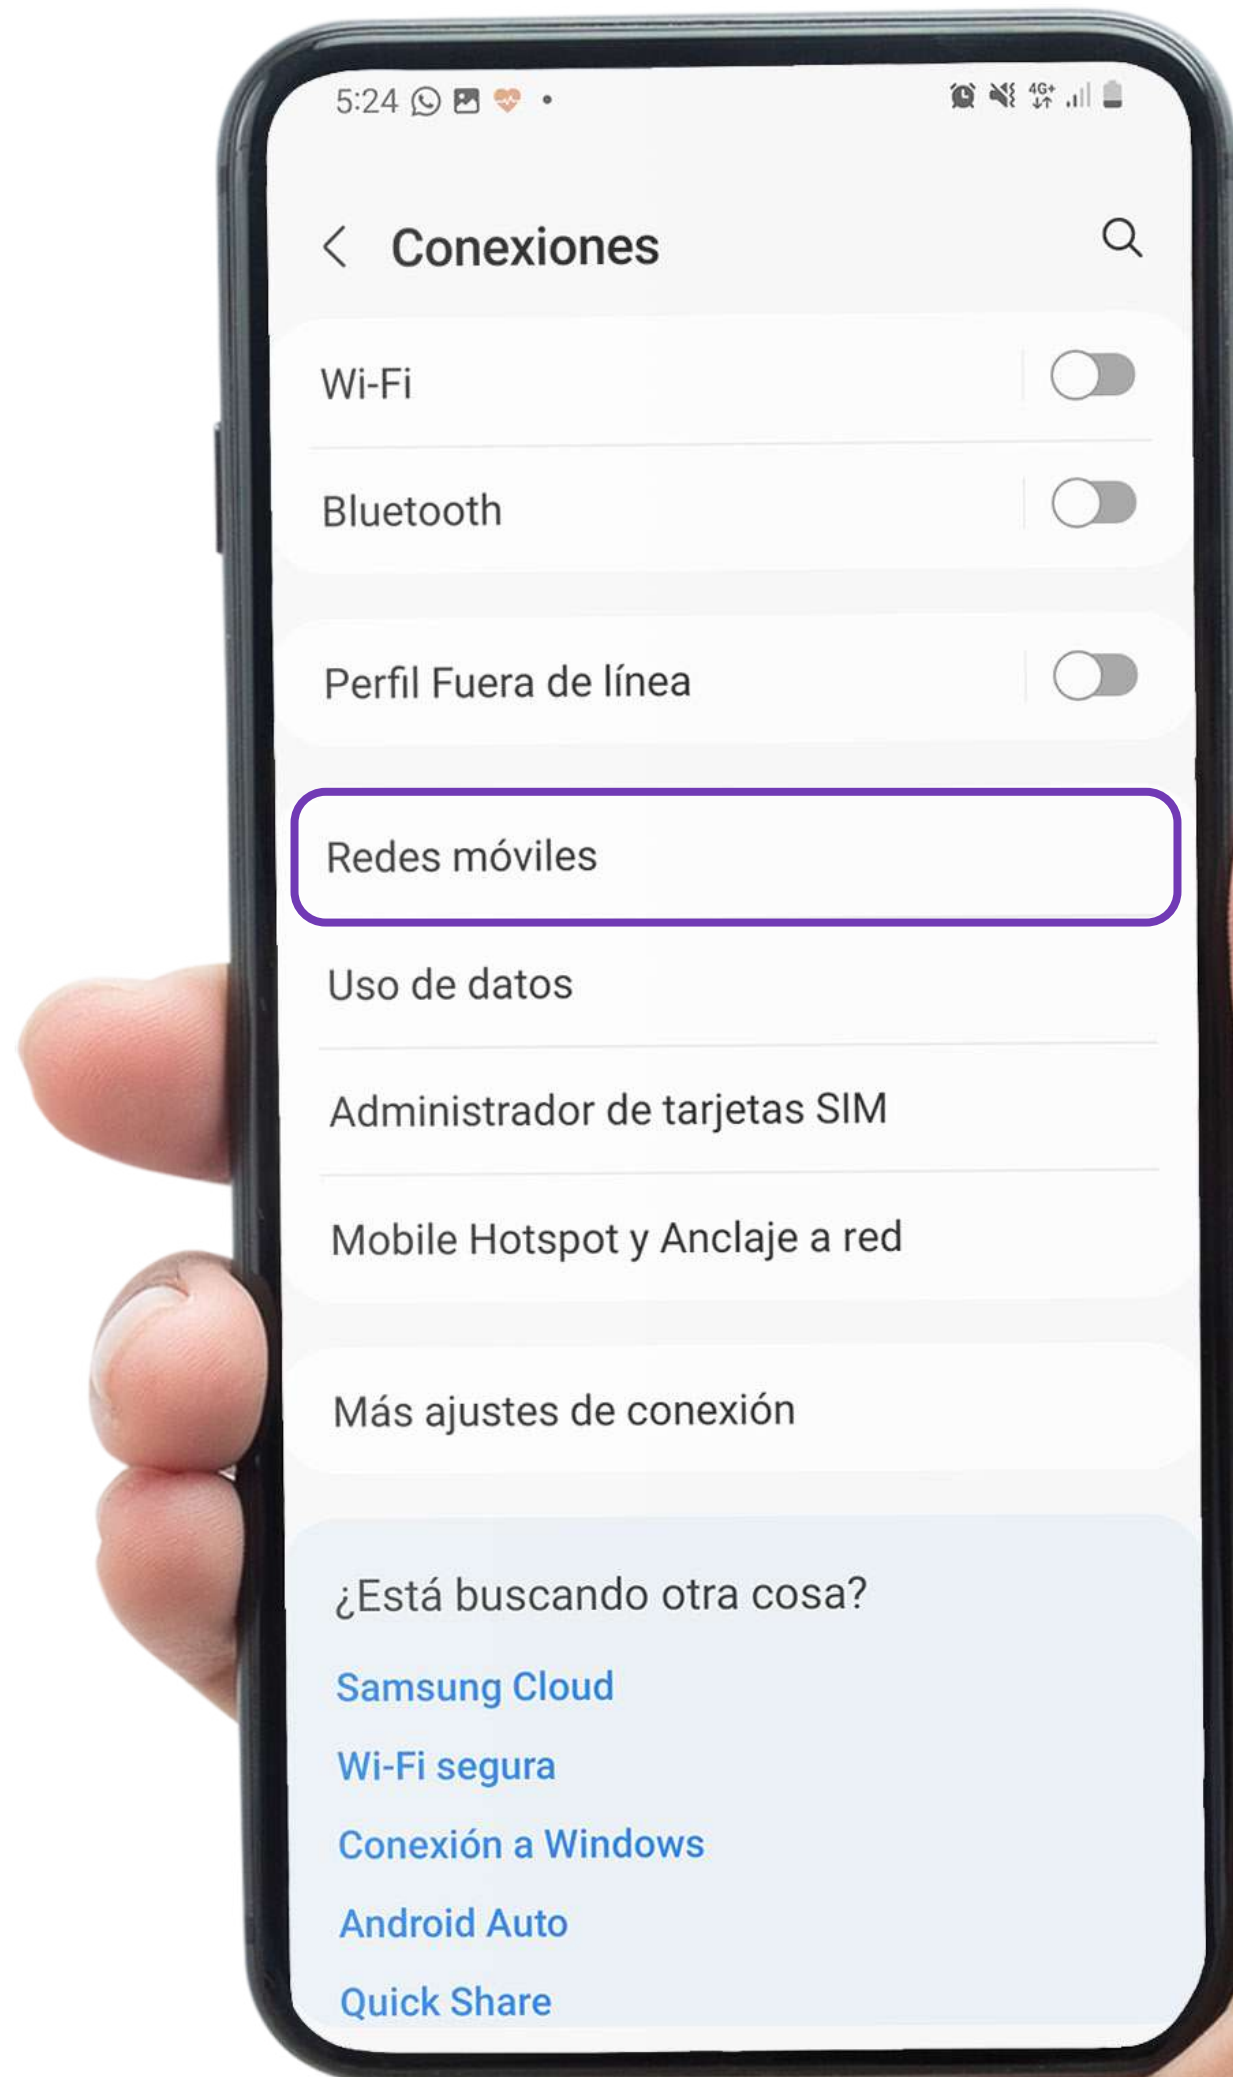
5:24

4G+

Conexiones

Wi-Fi

Bluetooth

Perfil Fuera de línea

Redes móviles

Uso de datos

Administrador de tarjetas SIM

Mobile Hotspot y Anclaje a red

Más ajustes de conexión

¿Está buscando otra cosa?

Samsung Cloud

Wi-Fi segura

Conexión a Windows

Android Auto

Quick Share